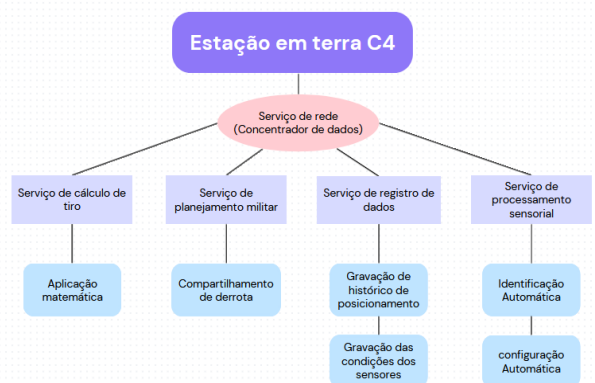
Estação em terra C4

Serviço de rede
(Concentrador de dados)

Serviço de cálculo de tiro

Serviço de planejamento militar

Serviço de registro de dados

Serviço de processamento sensorial

Aplicação matemática

Compartilhamento de derrota

Gravação de histórico de posicionamento

Gravação das condições dos sensores

Identificação Automática

configuração Automática